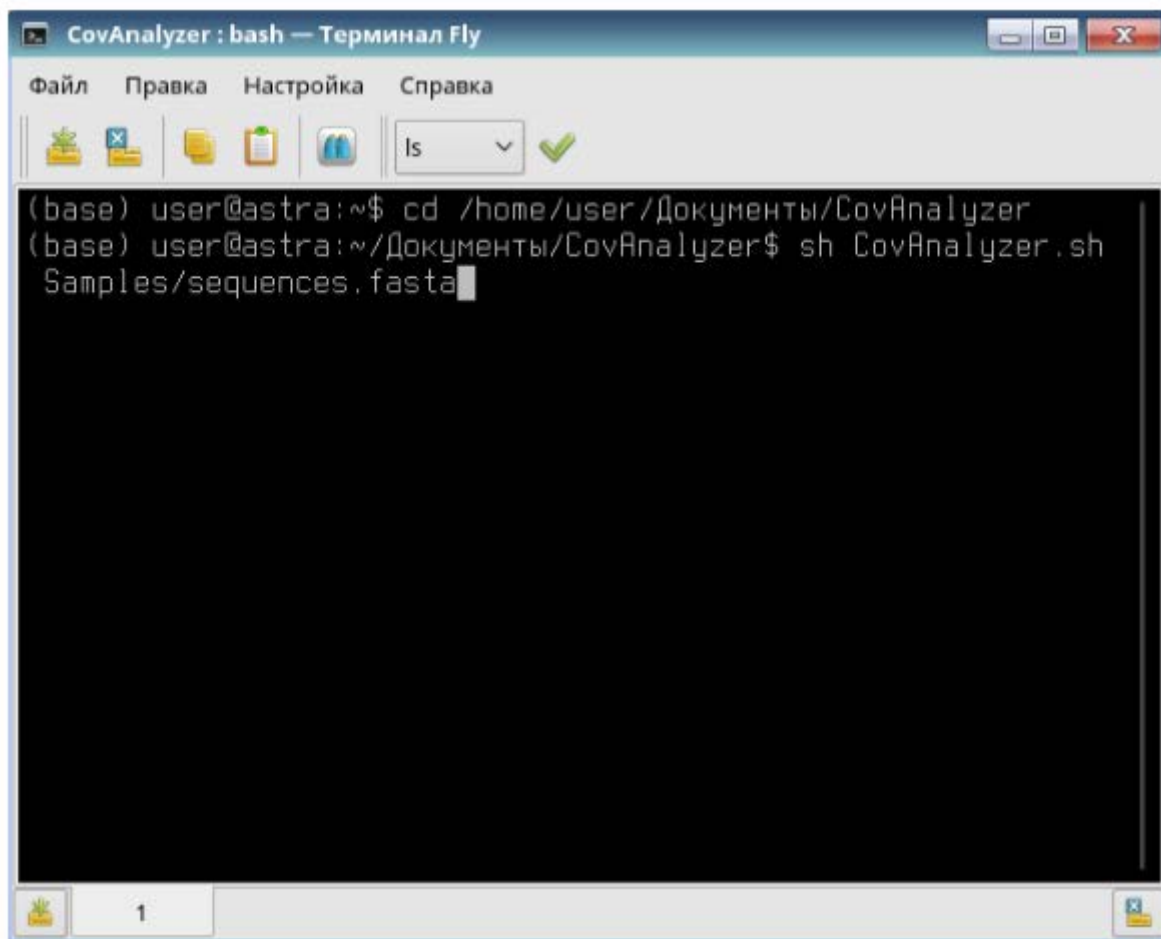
CovAnalyzer : bash — Терминал Fly

Файл Правка Настройка Справка

ls

(base) user@astra:~$ cd /home/user/Документы/CovAnalyzer
(base) user@astra:~/Документы/CovAnalyzer$ sh CovAnalyzer.sh Samples/sequences.fasta

1